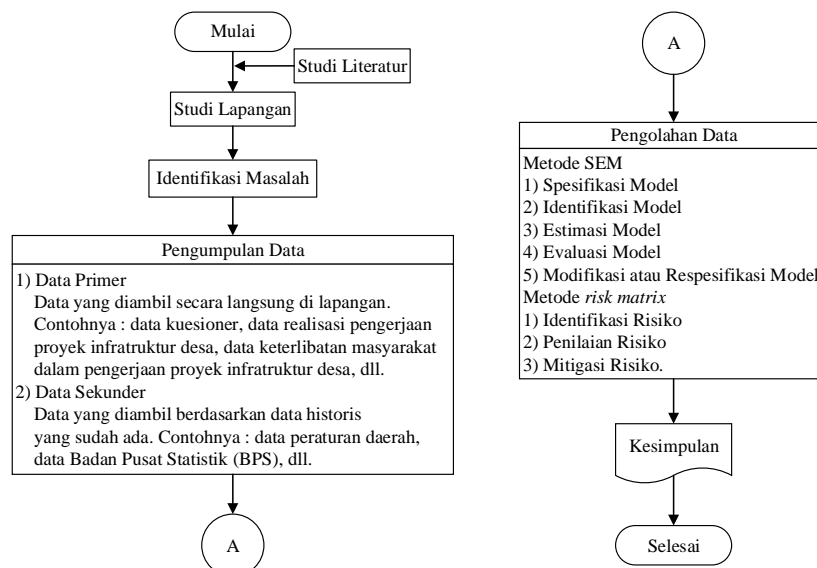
Mulai

Studi Literatur

Studi Lapangan

Identifikasi Masalah

Pengumpulan Data

1) Data Primer
Data yang diambil secara langsung di lapangan. Contohnya : data kuesioner, data realisasi pengerjaan proyek infratruktur desa, data keterlibatan masyarakat dalam pengerjaan proyek infratruktur desa, dll.
2) Data Sekunder
Data yang diambil berdasarkan data historis yang sudah ada. Contohnya : data peraturan daerah, data Badan Pusat Statistik (BPS), dll.

A

A

Pengolahan Data

Metode SEM
1) Spesifikasi Model
2) Identifikasi Model
3) Estimasi Model
4) Evaluasi Model
5) Modifikasi atau Respesifikasi Model
Metode *risk matrix*
1) Identifikasi Risiko
2) Penilaian Risiko
3) Mitigasi Risiko.

Kesimpulan

Selesai